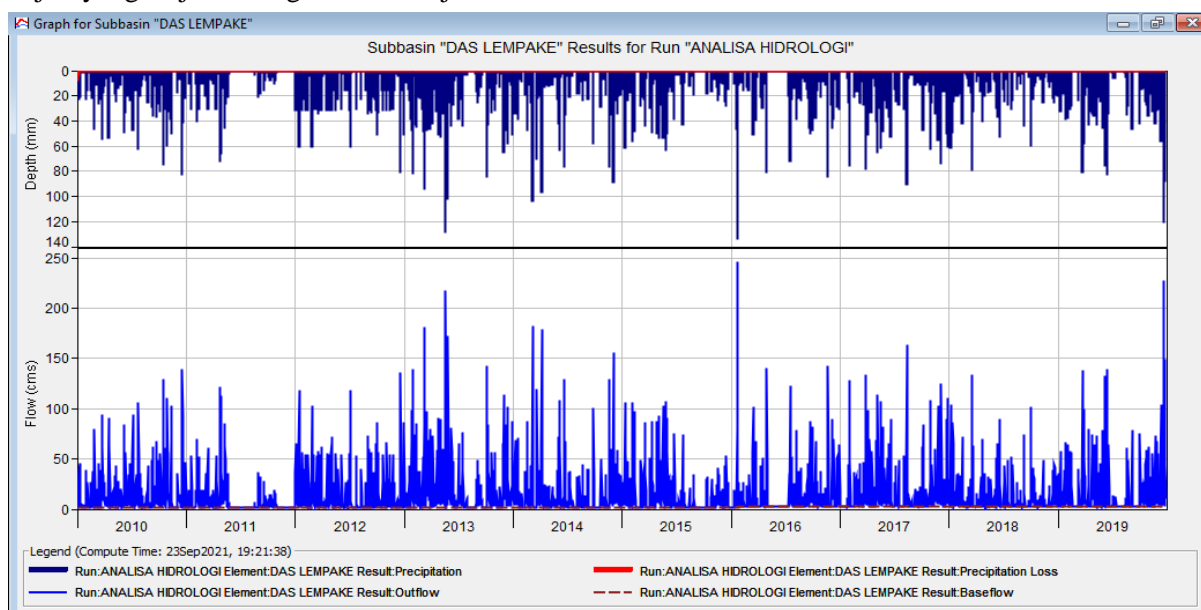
Graph for Subbasin "DAS LEMPAKE"

Subbasin "DAS LEMPAKE" Results for Run "ANALISA HIDROLOGI"

Depth (mm)
0
20
40
60
80
100
120
140

Flow (cms)
250
200
150
100
50
0

2010 2011 2012 2013 2014 2015 2016 2017 2018 2019

Legend (Compute Time: 23Sep2021, 19:21:38)
Run:ANALISA HIDROLOGI Element:DAS LEMPAKE Result:Precipitation
Run:ANALISA HIDROLOGI Element:DAS LEMPAKE Result:Precipitation Loss
Run:ANALISA HIDROLOGI Element:DAS LEMPAKE Result:Outflow
Run:ANALISA HIDROLOGI Element:DAS LEMPAKE Result:Baseflow